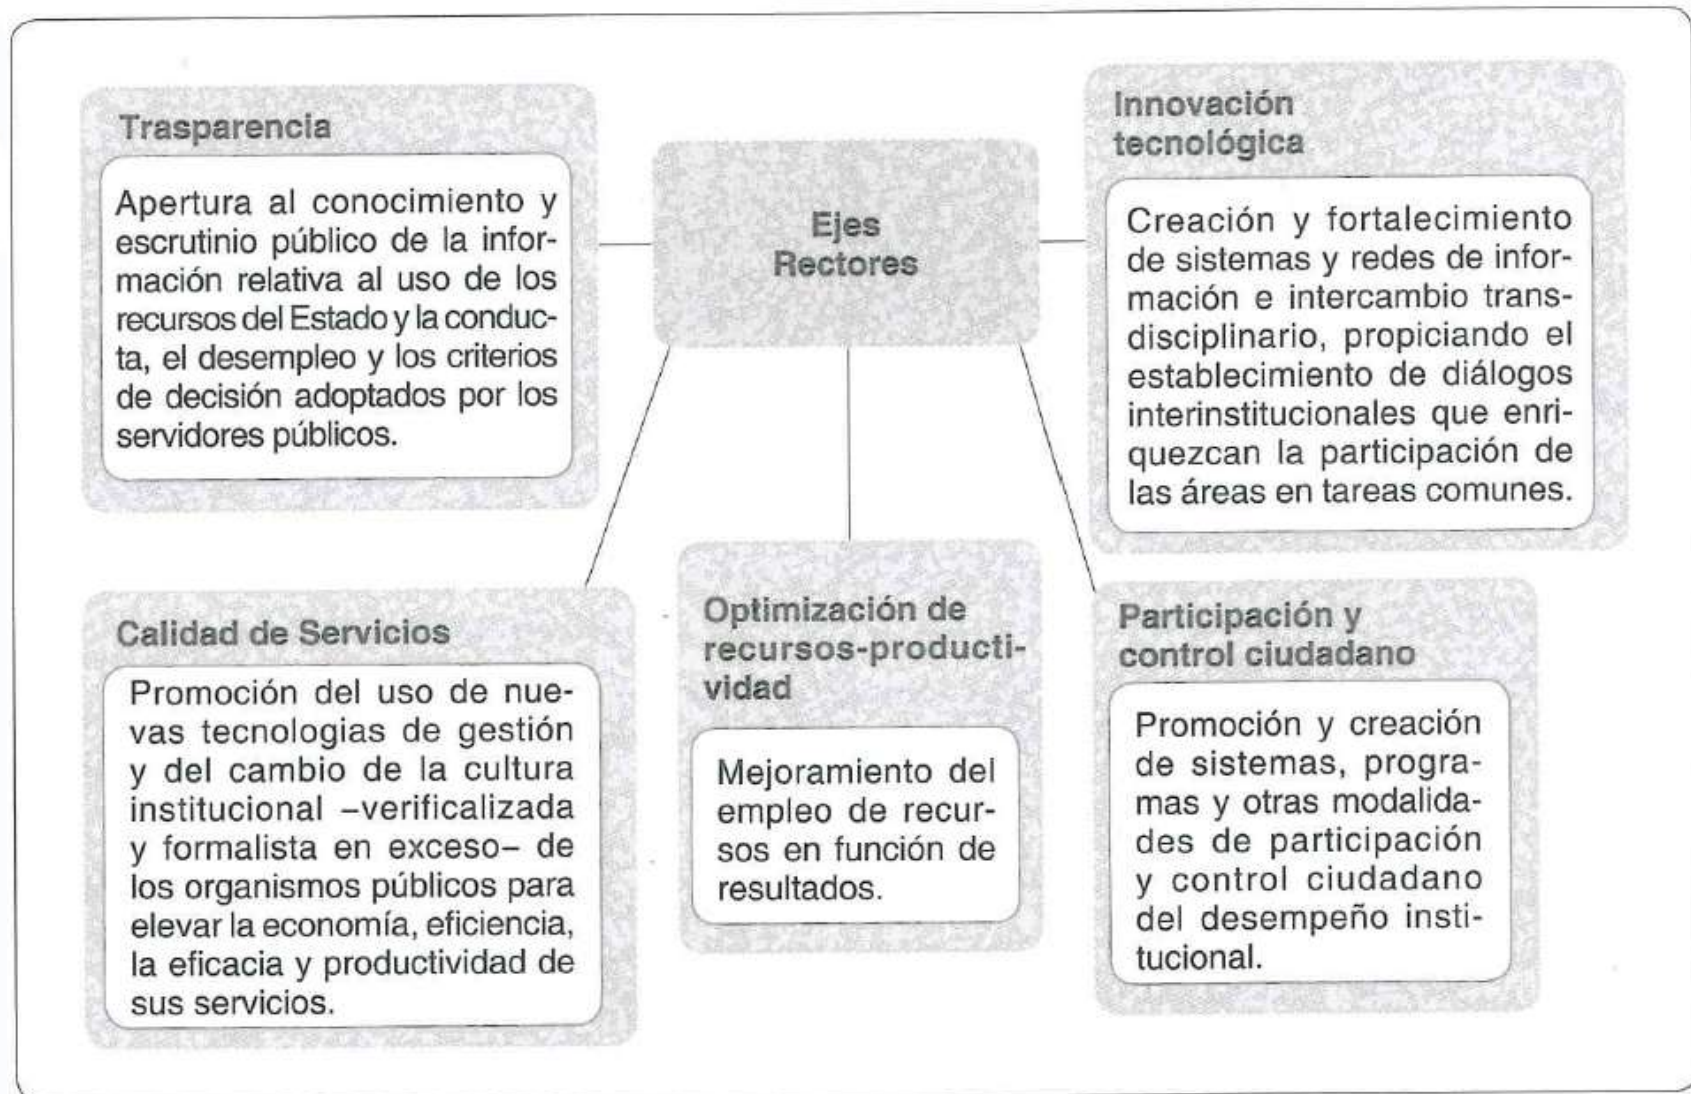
Trasparencia

Apertura al conocimiento y escrutinio público de la información relativa al uso de los recursos del Estado y la conducta, el desempleo y los criterios de decisión adoptados por los servidores públicos.

Ejes Rectores

Innovación tecnológica

Creación y fortalecimiento de sistemas y redes de información e intercambio transdisciplinario, propiciando el establecimiento de diálogos interinstitucionales que enriquezcan la participación de las áreas en tareas comunes.

Calidad de Servicios

Promoción del uso de nuevas tecnologias de gestión y del cambio de la cultura institucional –verificalizada y formalista en exceso– de los organismos públicos para elevar la economía, eficiencia, la eficacia y productividad de sus servicios.

Optimización de recursos-productividad

Mejoramiento del empleo de recursos en función de resultados.

Participación y control ciudadano

Promoción y creación de sistemas, programas y otras modalidades de participación y control ciudadano del desempeño institucional.